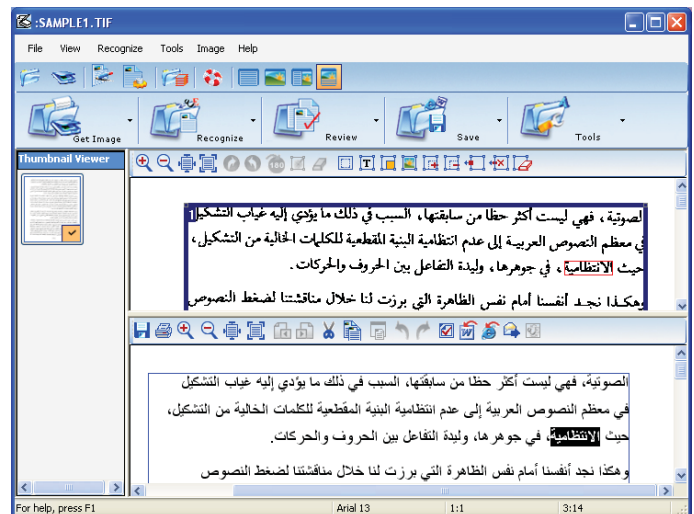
:SAMPLE1.TIF

File View Recognize Tools Image Help

Get Image
Recognize
Review
Save
Tools

Thumbnail Viewer

1 الصوتية، فهي ليست أكثر حظا من سابقتها، السبب في ذلك ما يؤدي إليه غياب التشكيل
في معظم النصوص العربية إلى عدم انتظامية البنية المقطعية للكلمات الخالية من التشكيل،
حيث الانتظامية، في جوهرها، وليدة التفاعل بين الحروف والحركات.
وهكذا نجد أنفسنا أمام نفس الظاهرة التي برزت لنا خلال مناقشتنا لضغط النصوص

الصوتية، فهي ليست أكثر حظا من سابقتها، السبب في ذلك ما يؤدي إليه غياب التشكيل
في معظم النصوص العربية إلى عدم انتظامية البنية المقطعية للكلمات الخالية من التشكيل،
حيث الانتظامية، في جوهرها، وليدة التفاعل بين الحروف والحركات.
وهكذا نجد أنفسنا أمام نفس الظاهرة التي برزت لنا خلال مناقشتنا لضغط النصوص

For help, press F1 | Arial 13 | 1:1 | 3:14